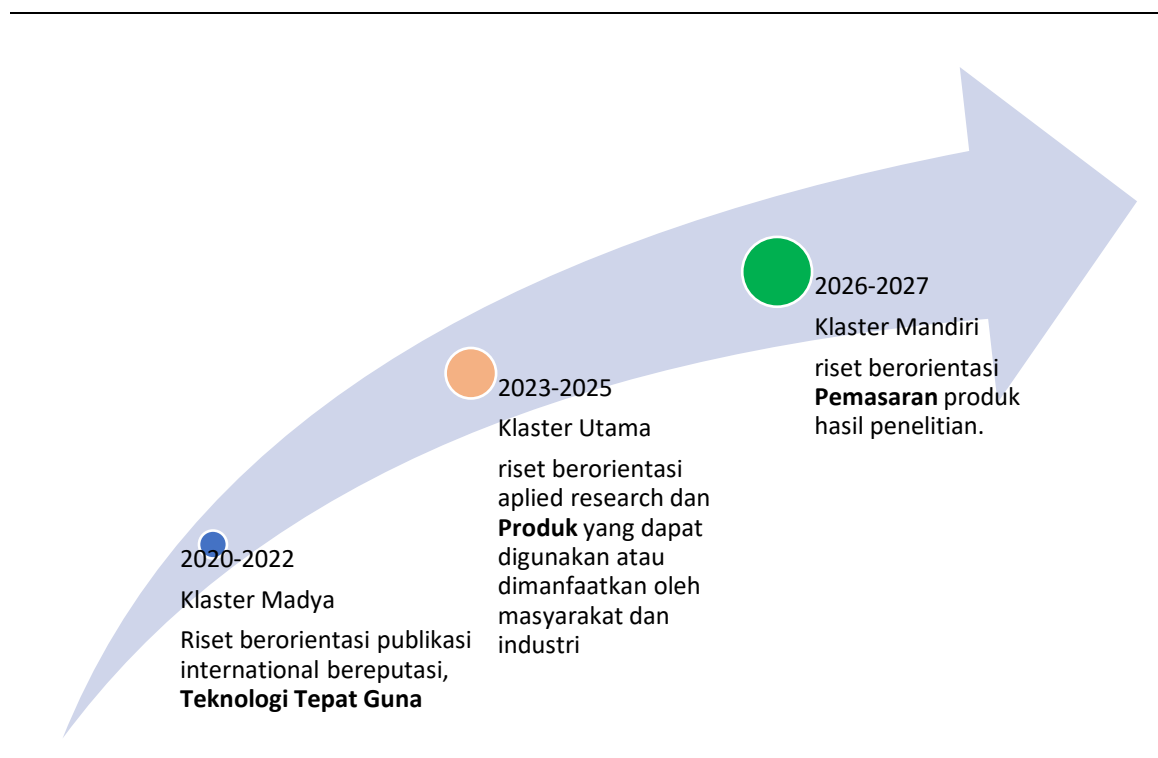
2020-2022

Klaster Madya

Riset berorientasi publikasi international bereputasi, **Teknologi Tepat Guna**

2023-2025

Klaster Utama

riset berorientasi aplied research dan **Produk** yang dapat digunakan atau dimanfaatkan oleh masyarakat dan industri

2026-2027

Klaster Mandiri

riset berorientasi **Pemasaran** produk hasil penelitian.